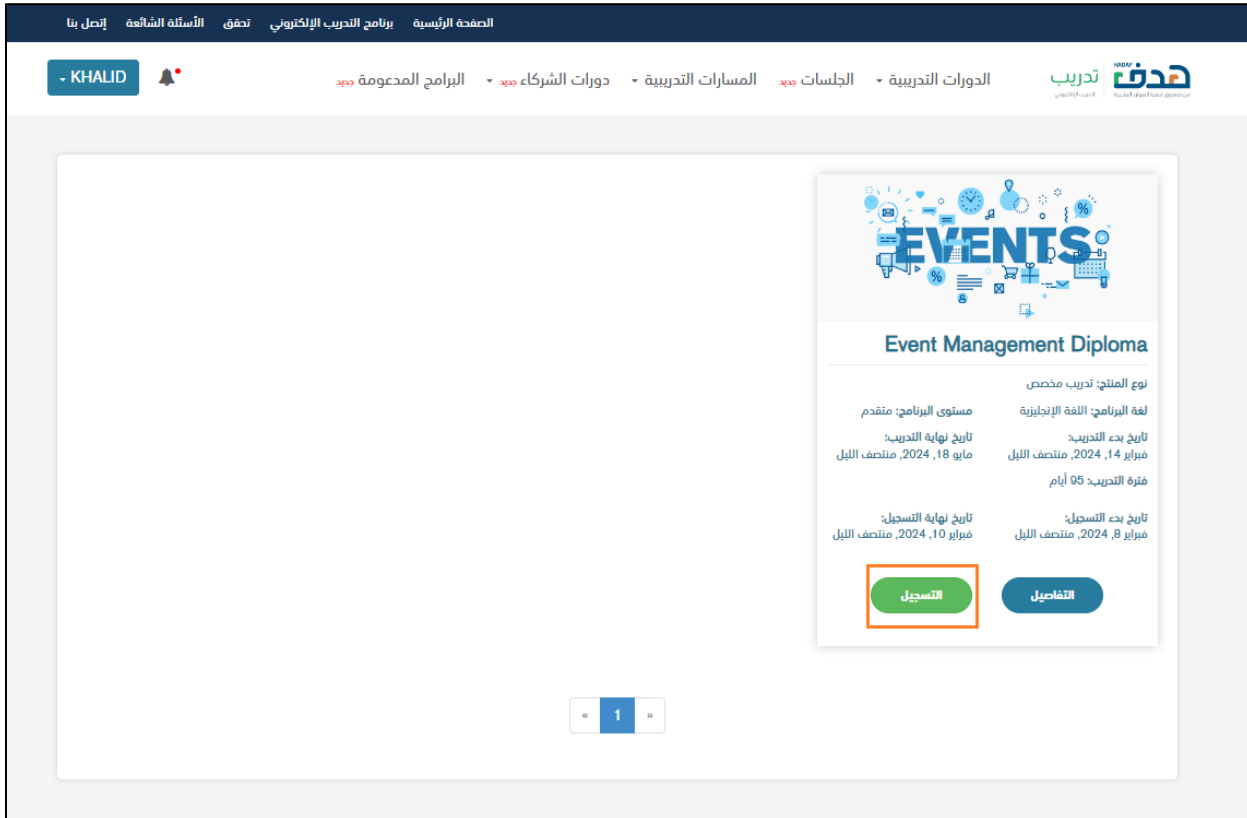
الصفحة الرئيسية برنامج التدريب الإلكتروني تحقق الأسئلة الشائعة إتصل بنا

HADAF هدف صندوق تنمية الموارد البشرية تدريب التدريب الإلكتروني

الدورات التدريبية الجلسات جديد المسارات التدريبية دورات الشركاء جديد البرامج المدعومة جديد

KHALID

EVENTS

Event Management Diploma

نوع المنتج: تدريب مخصص

لغة البرنامج: اللغة الإنجليزية

مستوى البرنامج: متقدم

تاريخ بدء التدريب:
فبراير 14, 2024, منتصف الليل

تاريخ نهاية التدريب:
مايو 18, 2024, منتصف الليل

فترة التدريب: 95 أيام

تاريخ بدء التسجيل:
فبراير 8, 2024, منتصف الليل

تاريخ نهاية التسجيل:
فبراير 10, 2024, منتصف الليل

التفاصيل

التسجيل

« 1 »